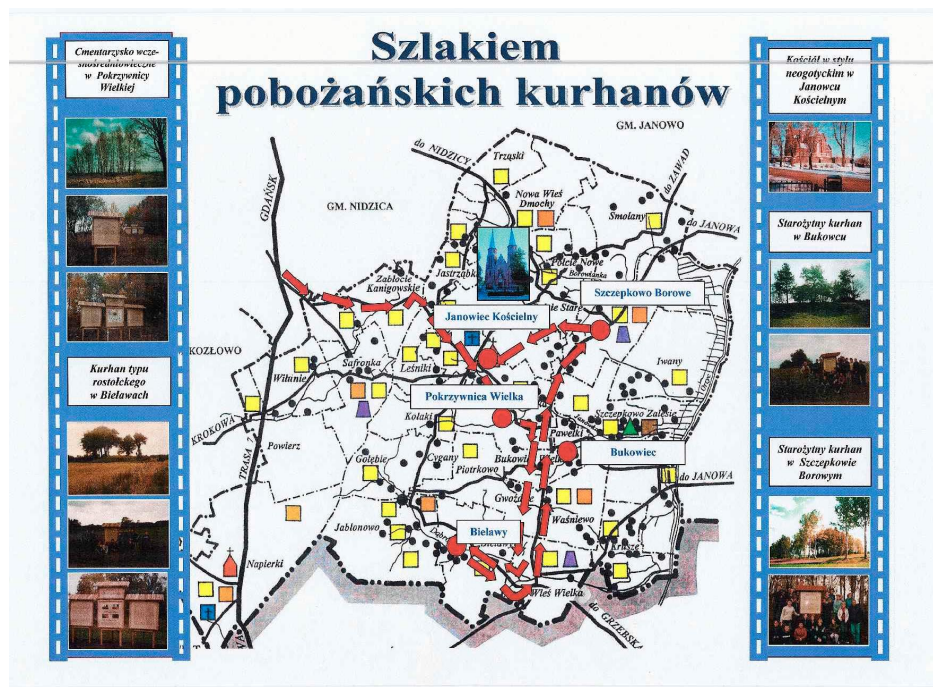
Szlakiem pobożańskich kurhanów

Cmentarzysko wczesnośredniowieczne w Pokrzywnicy Wielkiej

Kurhan typu rostołckego w Bielawach

Kościół w stylu neogotyckim w Janowcu Kościelnym

Starożytny kurhan w Bukowcu

Starożytny kurhan w Szczepkowie Borowym

GM. JANOWO
do NIDZICY
Trząski
Nowa Wieś Dmochy
do ZAWAD
GM. NIDZICA
Smolany
do JANOWA
GDAŃSK
Jastrząbki
Pólko Nowe
Borowianka
Zabłocie Kanigowskie
Szczepkowo Borowe
Stare
Janowiec Kościelny
KOZŁOWO
Safronka
Leśniki
Iwany
Wiłunie
Pokrzywnica Wielka
Kołaki
Szczepkowo Zalesie
KROKOWA
Powierz
Pawełki
Cygany
Bukowiec
Bukowiec
Gołębie
Piotrkowo
do JANOWA
TRASA 7
Gwoździe
Waśniewo
Jabłonowo
Bielawy
Napierki
Wieś Wielka
do GRZEBSK